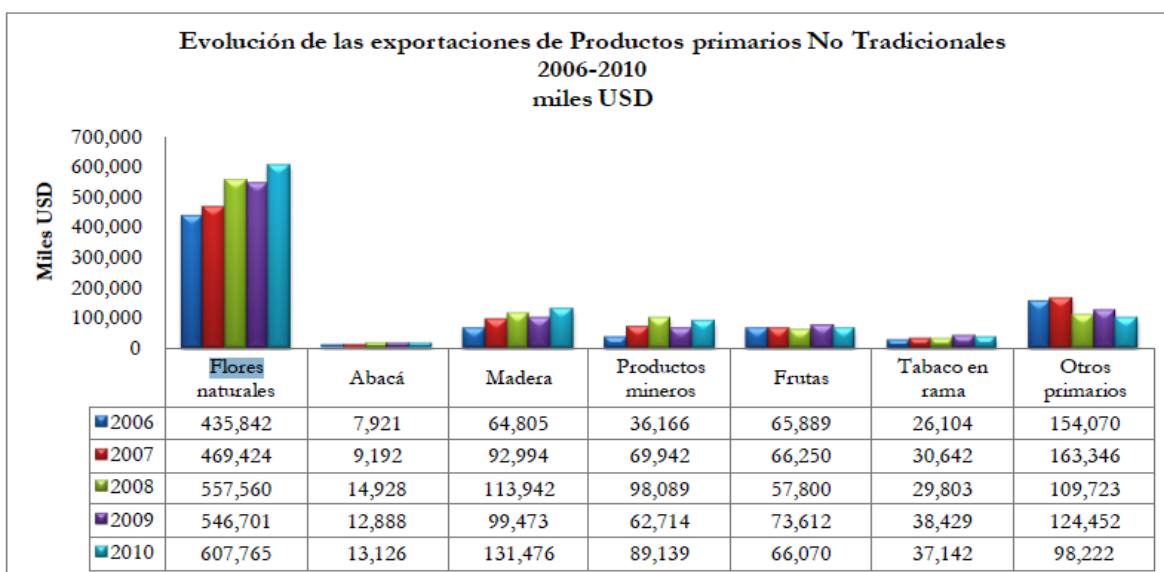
Evolución de las exportaciones de Productos primarios No Tradicionales
2006-2010
miles USD

Miles USD

700,000
600,000
500,000
400,000
300,000
200,000
100,000
0

| | Flores naturales | Abacá | Madera | Productos mineros | Frutas | Tabaco en rama | Otros primarios |
|---|---|---|---|---|---|---|---|
| 2006 | 435,842 | 7,921 | 64,805 | 36,166 | 65,889 | 26,104 | 154,070 |
| 2007 | 469,424 | 9,192 | 92,994 | 69,942 | 66,250 | 30,642 | 163,346 |
| 2008 | 557,560 | 14,928 | 113,942 | 98,089 | 57,800 | 29,803 | 109,723 |
| 2009 | 546,701 | 12,888 | 99,473 | 62,714 | 73,612 | 38,429 | 124,452 |
| 2010 | 607,765 | 13,126 | 131,476 | 89,139 | 66,070 | 37,142 | 98,222 |